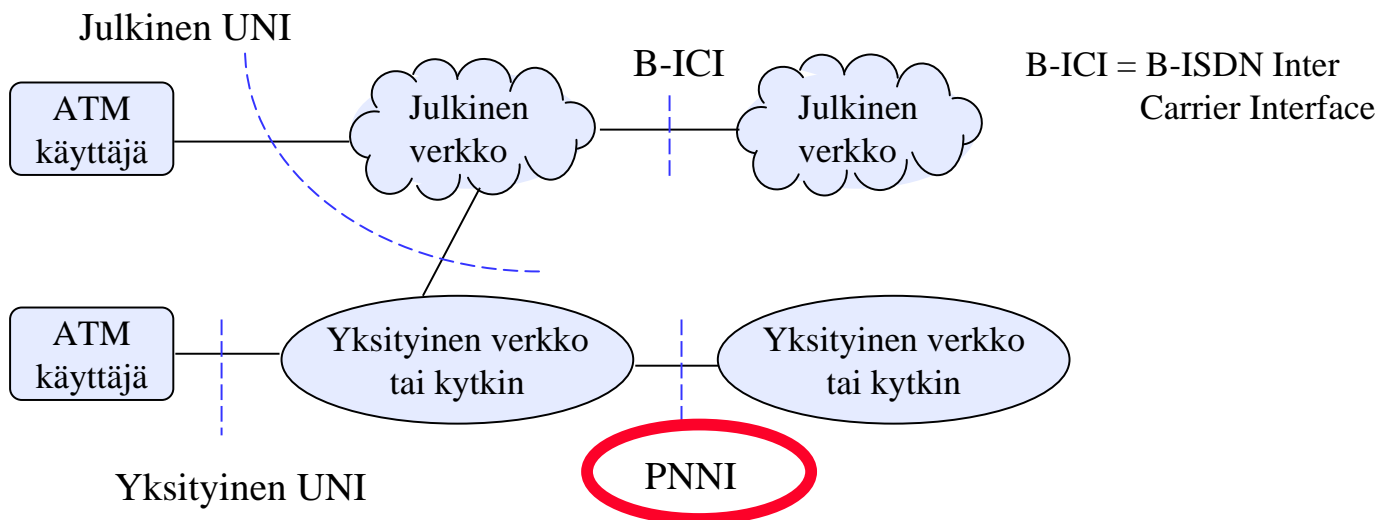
Julkinen UNI

B-ICI

B-ICI = B-ISDN Inter Carrier Interface

ATM käyttäjä

Julkinen verkko

Julkinen verkko

ATM käyttäjä

Yksityinen verkko tai kytkin

Yksityinen verkko tai kytkin

Yksityinen UNI

PNNI